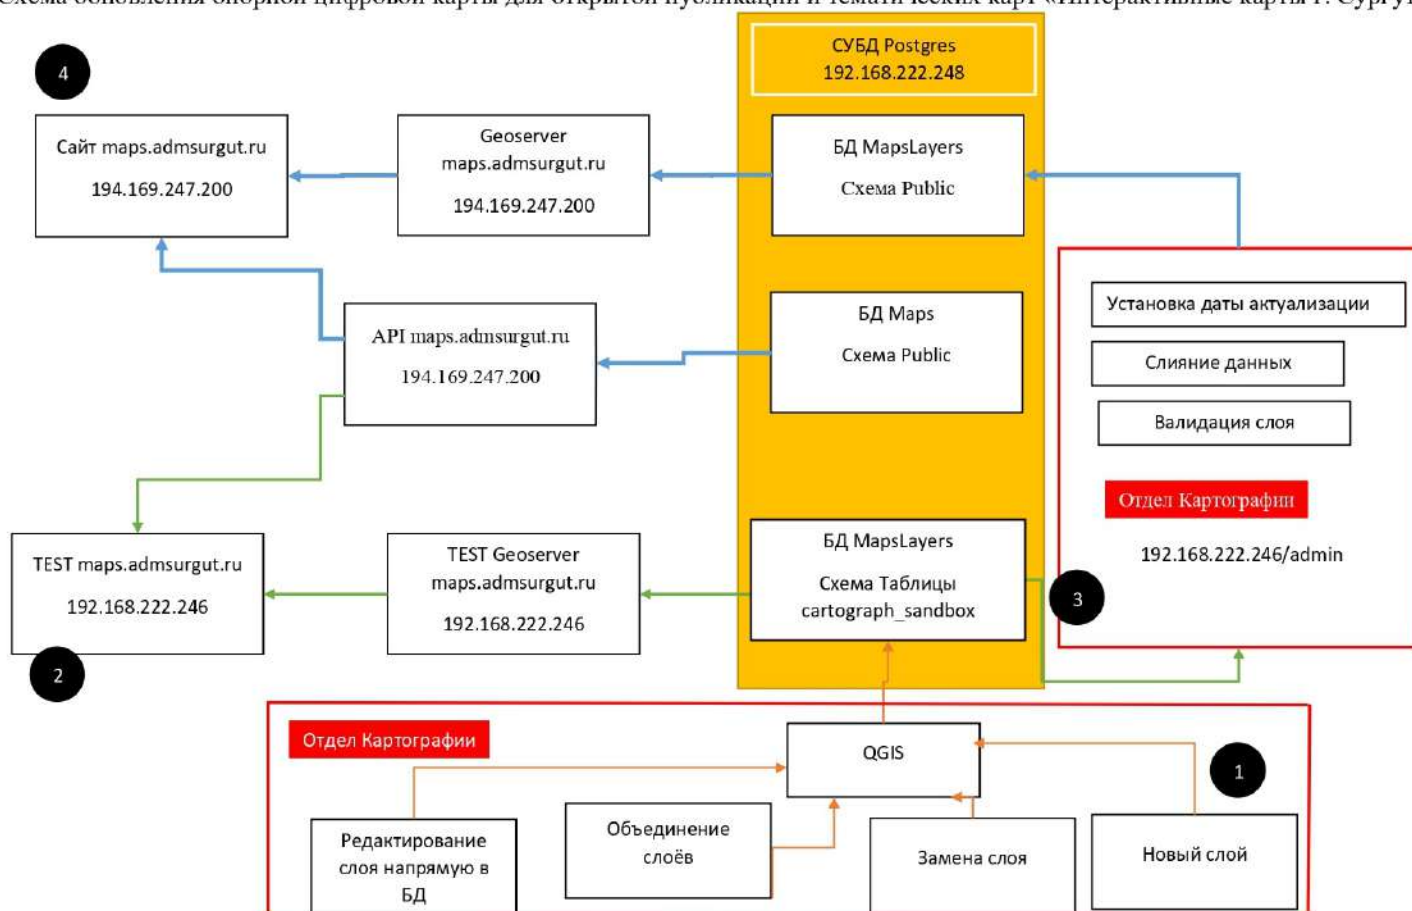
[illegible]

СУБД Postgres
192.168.222.248

4

Сайт maps.admsurgut.ru
194.169.247.200

Geoserver
maps.admsurgut.ru
194.169.247.200

БД MapsLayers
Схема Public

Установка даты актуализации

Слияние данных

Валидация слоя

Отдел Картографии

192.168.222.246/admin

API maps.admsurgut.ru
194.169.247.200

БД Maps
Схема Public

TEST maps.admsurgut.ru
192.168.222.246

TEST Geoserver
maps.admsurgut.ru
192.168.222.246

БД MapsLayers
Схема Таблицы
cartograph_sandbox

3

2

Отдел Картографии

QGIS

1

Редактирование слоя напрямую в БД

Объединение слоёв

Замена слоя

Новый слой